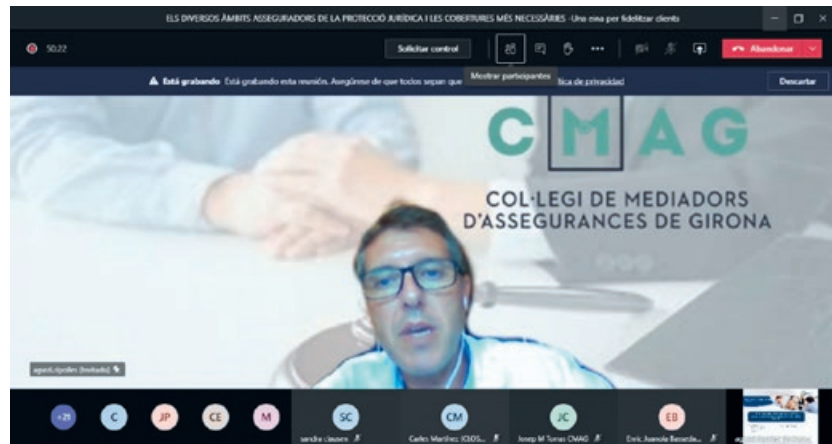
ELS DIVERSOS ÀMBITS ASSEGURADORS DE LA PROTECCIÓ JURÍDICA I LES COBERTURES MÉS NECESSÀRIES -Una eina per fidelitzar clients

50:22

Solicitar control

Mostrar participantes

Abandonar

Está grabando Está grabando esta reunión. Asegúrese de que todos sepan que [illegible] tica de privacidad

Descartar

CMAG

COL·LEGI DE MEDIADORS D'ASSEGURANCES DE GIRONA

agusti.ripolles (Invitado)

+21

C

JP

CE

M

SC

sandra clausen

CM

Carles Martínez (CSOS...

JC

Josep M Torres CMAG

EB

Enric Baranda Bassols...

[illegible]